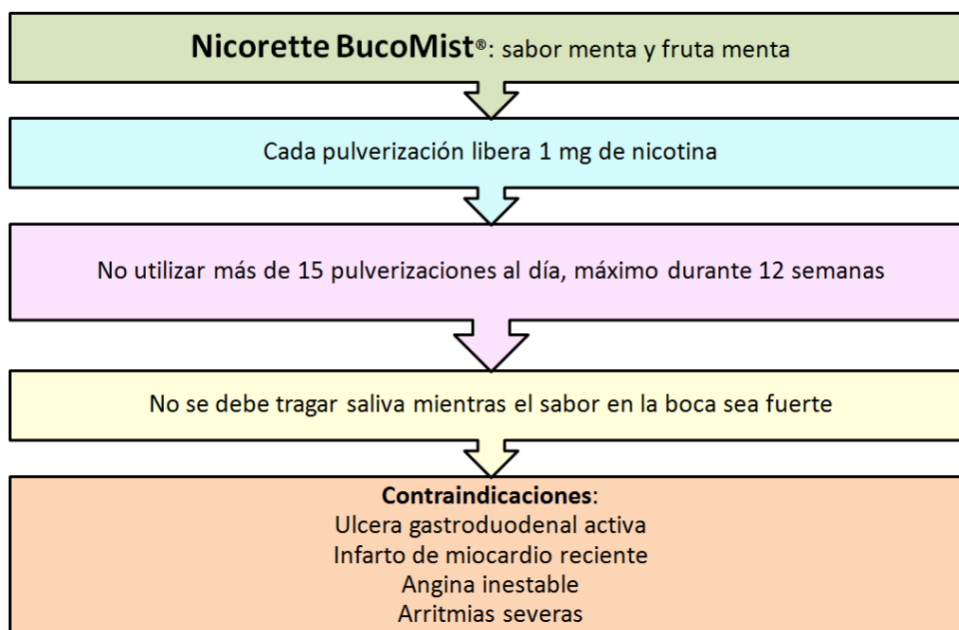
**Nicorette BucoMist®**: sabor menta y fruta menta

Cada pulverización libera 1 mg de nicotina

No utilizar más de 15 pulverizaciones al día, máximo durante 12 semanas

No se debe tragar saliva mientras el sabor en la boca sea fuerte

**Contraindicaciones**:
Ulcera gastroduodenal activa
Infarto de miocardio reciente
Angina inestable
Arritmias severas